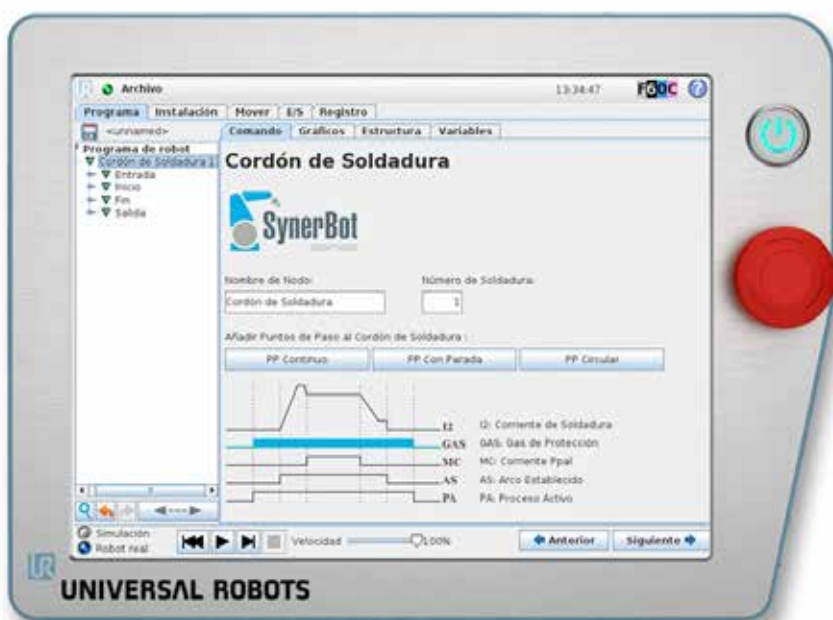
Archivo

13:34:47

FGOC

Programa | Instalación | Mover | E/S | Registro

<unnamed>

Comando | Gráficos | Estructura | Variables

Programa de robot
Cordón de Soldadura 1
Entrada
Inicio
Fin
Salida

Cordón de Soldadura

SynerBot

Nombre de Nodo:

Cordón de Soldadura

Número de Soldadura:

1

Añadir Puntos de Paso al Cordón de Soldadura :

PP Continuo

PP Con Parada

PP Circular

I2 I2: Corriente de Soldadura
GAS GAS: Gas de Protección
MC MC: Corriente Ppal
AS AS: Arco Establecido
PA PA: Proceso Activo

Simulación
Robot real

Velocidad 100%

Anterior

Siguiente

UR

UNIVERSAL ROBOTS